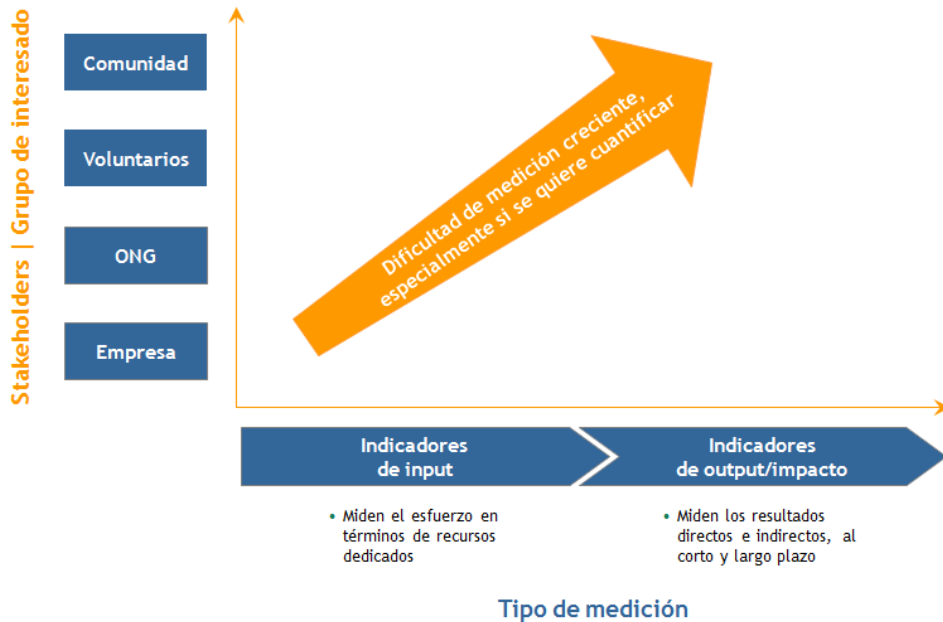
Stakeholders | Grupo de interesado

Comunidad

Voluntarios

ONG

Empresa

Dificultad de medición creciente, especialmente si se quiere cuantificar

Indicadores de input

Indicadores de output/impacto

• Miden el esfuerzo en términos de recursos dedicados

• Miden los resultados directos e indirectos, al corto y largo plazo

Tipo de medición